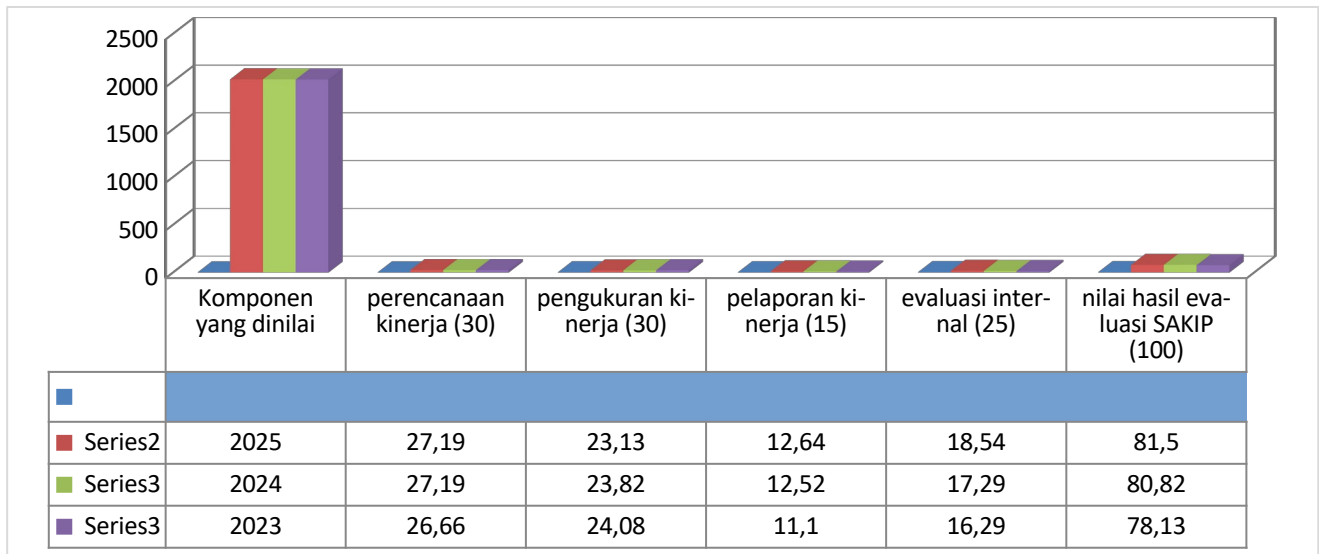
2500
2000
1500
1000
500
0

| | Komponen yang dinilai | perencanaan kinerja (30) | pengukuran kinerja (30) | pelaporan kinerja (15) | evaluasi internal (25) | nilai hasil evaluasi SAKIP (100) |
|---|---|---|---|---|---|---|
| | | | | | | |
| Series2 | 2025 | 27,19 | 23,13 | 12,64 | 18,54 | 81,5 |
| Series3 | 2024 | 27,19 | 23,82 | 12,52 | 17,29 | 80,82 |
| Series3 | 2023 | 26,66 | 24,08 | 11,1 | 16,29 | 78,13 |